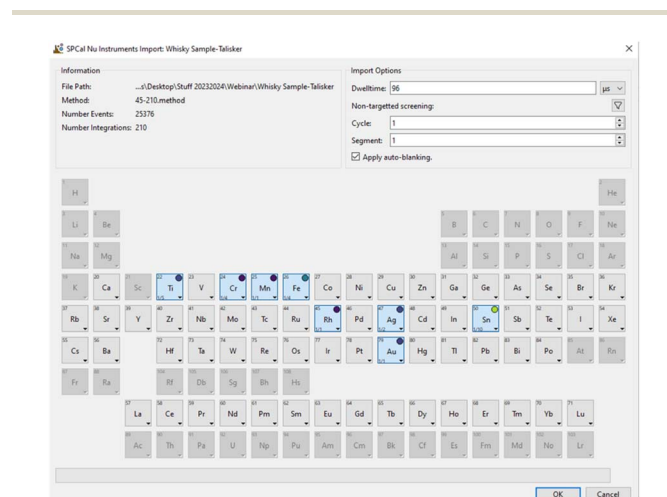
SPCal Nu Instruments Import: Whisky Sample-Talisker

Information
File Path: ...s\Desktop\Stuff 20232024\Webinar\Whisky Sample-Talisker
Method: 45-210.method
Number Events: 25376
Number Integrations: 210

Import Options
Dwelltime: 96 μs
Non-targetted screening:
Cycle: 1
Segment: 1
Apply auto-blanking.

H He
Li Be B C N O F Ne
Na Mg Al Si P S Cl Ar
K Ca Sc Ti V Cr Mn Fe Co Ni Cu Zn Ga Ge As Se Br Kr
Rb Sr Y Zr Nb Mo Tc Ru Rh Pd Ag Cd In Sn Sb Te I Xe
Cs Ba Hf Ta W Re Os Ir Pt Au Hg Tl Pb Bi Po At Rn
Fr Ra Rf Db Sg Bh Hs
La Ce Pr Nd Pm Sm Eu Gd Tb Dy Ho Er Tm Yb Lu
Ac Th Pa U Np Pu Am Cm Bk Cf Es Fm Md No Lr

OK Cancel